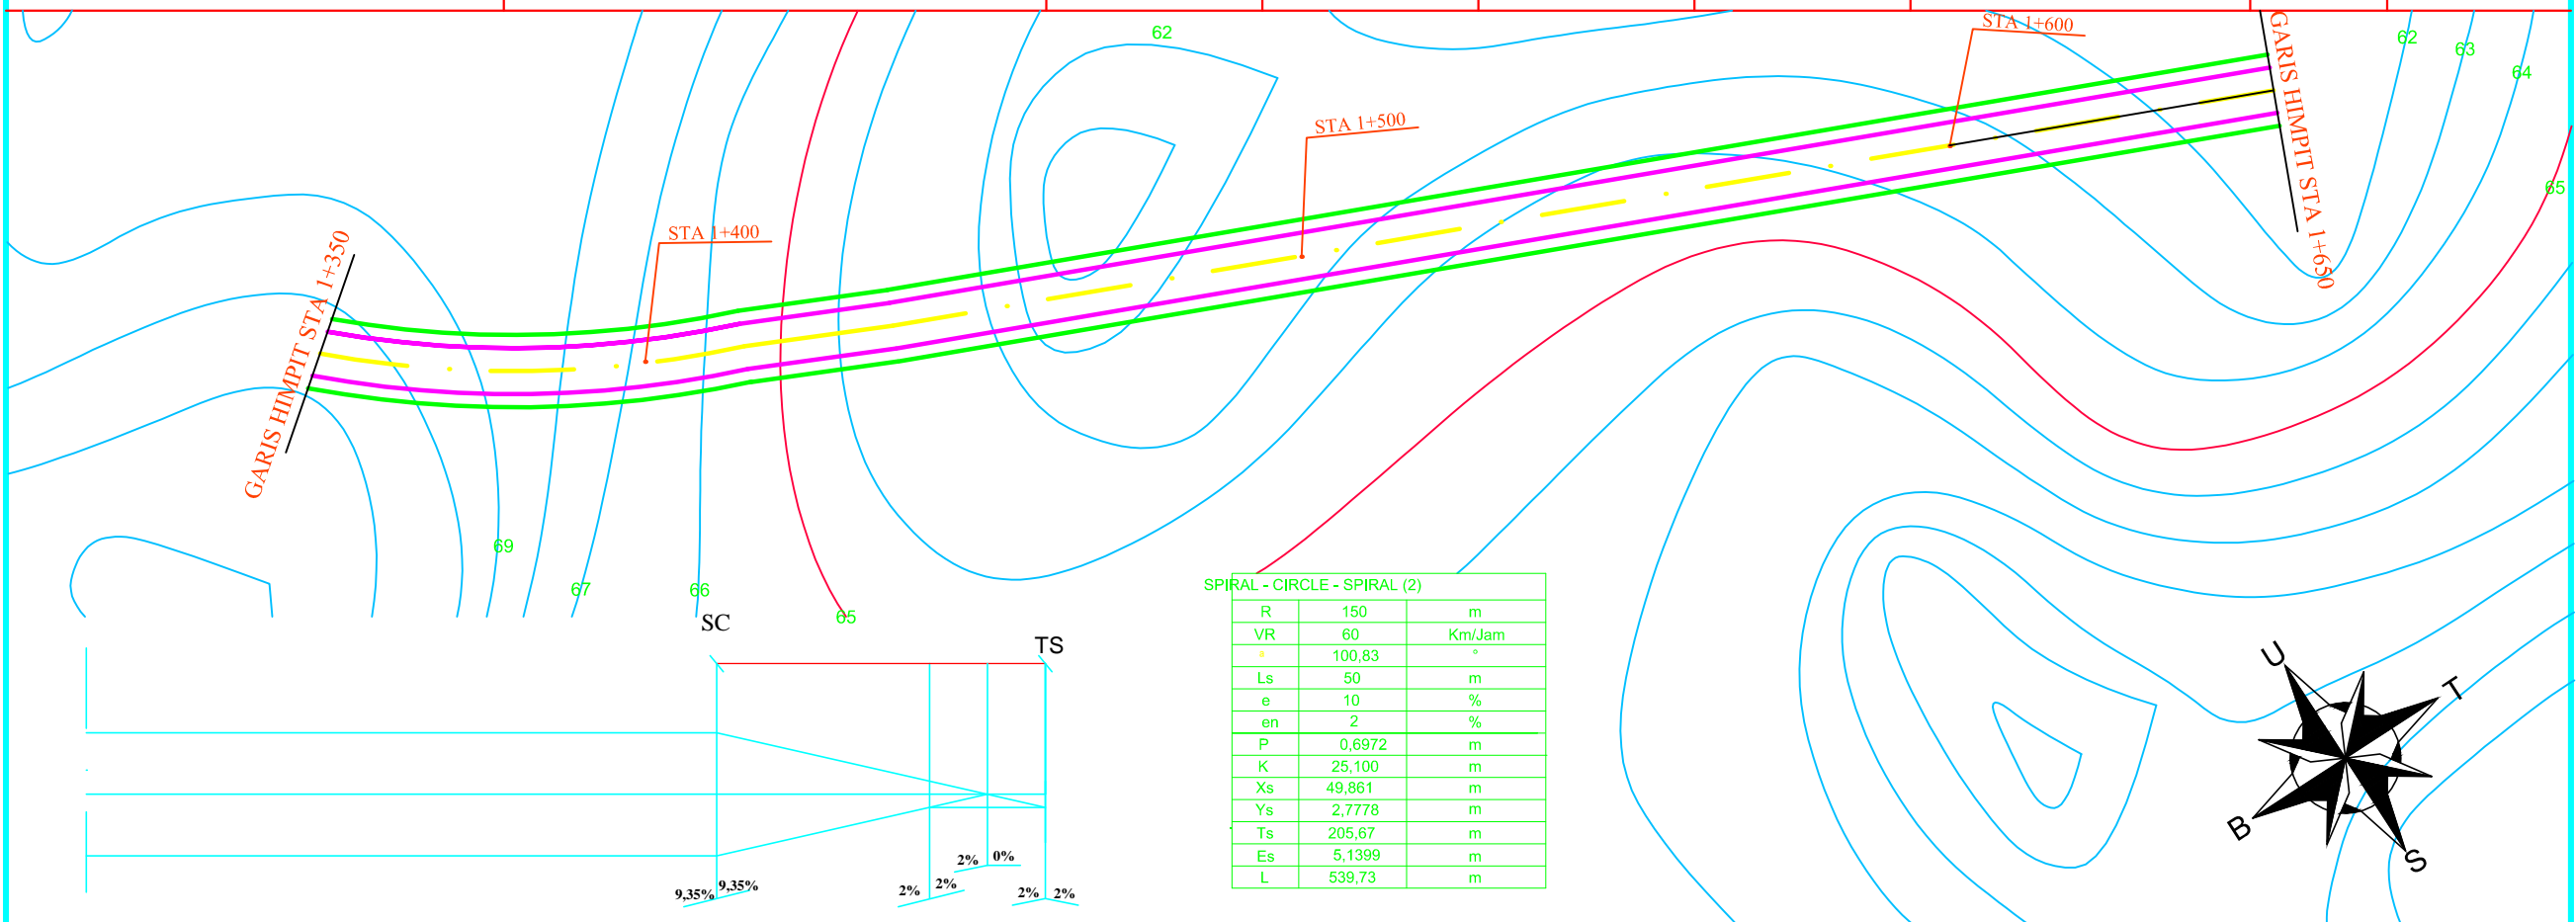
62

STA 1+600

GARIS HIMPIT STA 1+650

62 63 64

65

STA 1+500

STA 1+400

GARIS HIMPIT STA 1+350

69 67 66 65

SC

TS

9,35% 9,35%

2% 2% 2% 0% 2% 2%

SPIRAL - CIRCLE - SPIRAL (2)

| | | |
|---|---|---|
| R | 150 | m |
| VR | 60 | Km/Jam |
| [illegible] | 100,83 | ° |
| Ls | 50 | m |
| e | 10 | % |
| en | 2 | % |
| P | 0,6972 | m |
| K | 25,100 | m |
| Xs | 49,861 | m |
| Ys | 2,7778 | m |
| Ts | 205,67 | m |
| Es | 5,1399 | m |
| L | 539,73 | m |

U T B S